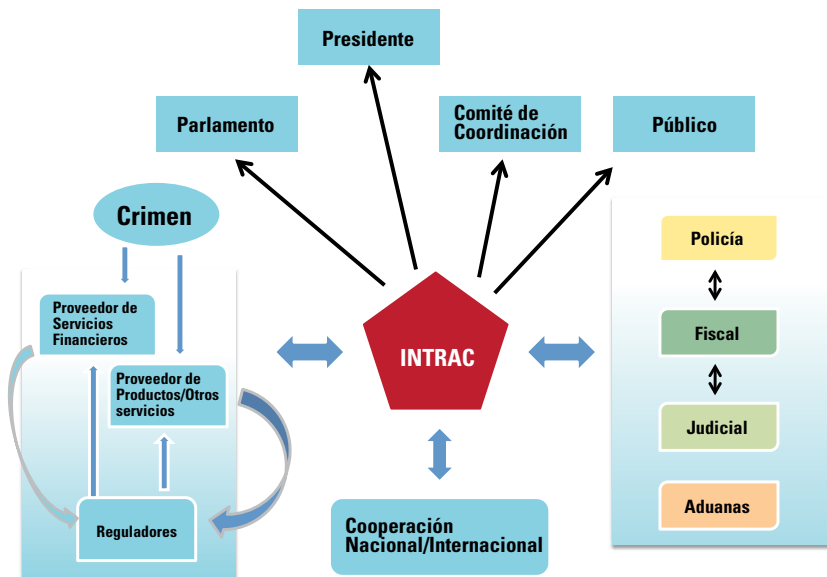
Presidente

Parlamento

Comité de Coordinación

Público

Crimen

Proveedor de Servicios Financieros

Proveedor de Productos/Otros servicios

Reguladores

INTRAC

Policía

Fiscal

Judicial

Aduanas

Cooperación Nacional/Internacional